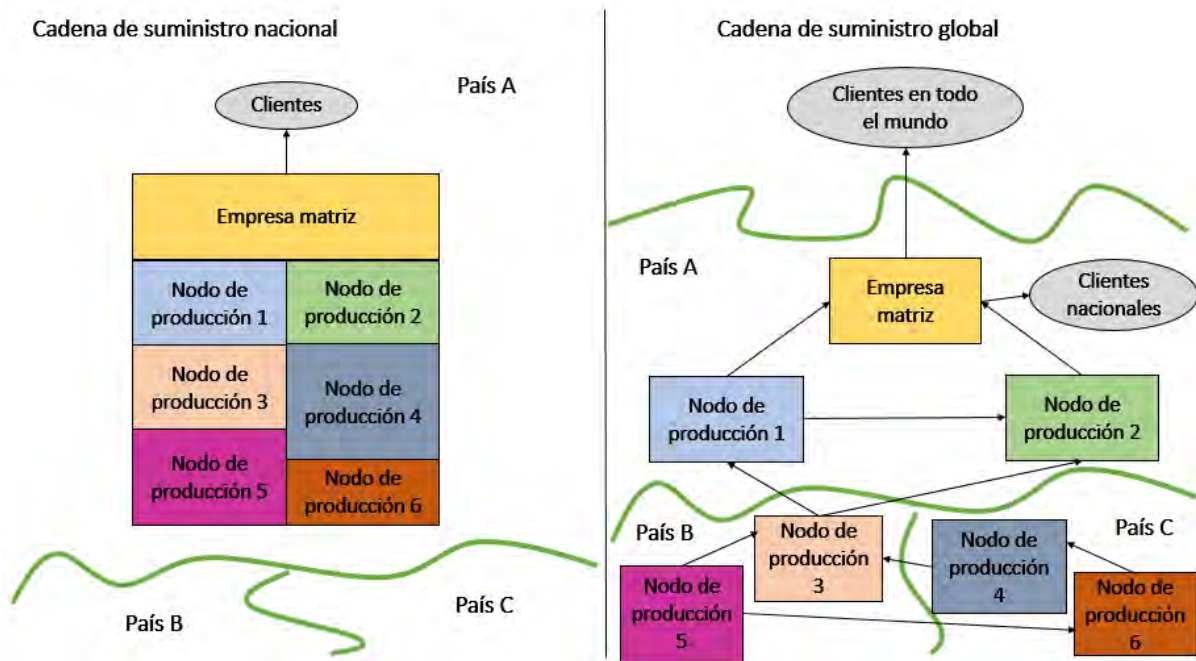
Cadena de suministro nacional

País A

Clientes

Empresa matriz

Nodo de producción 1

Nodo de producción 2

Nodo de producción 3

Nodo de producción 4

Nodo de producción 5

Nodo de producción 6

País B

País C

Cadena de suministro global

Clientes en todo el mundo

País A

Empresa matriz

Clientes nacionales

Nodo de producción 1

Nodo de producción 2

País B

Nodo de producción 3

Nodo de producción 4

País C

Nodo de producción 5

Nodo de producción 6